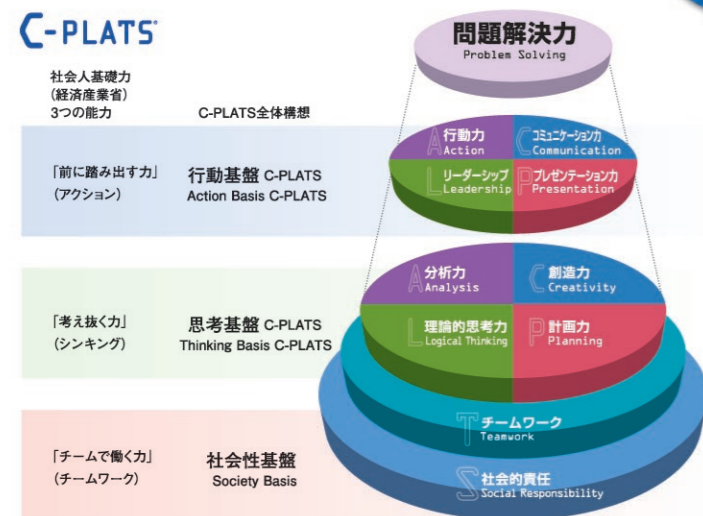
C-PLATS

社会人基礎力
(経済産業省)
3つの能力

C-PLATS全体構想

問題解決力
Problem Solving

「前に踏み出す力」
(アクション)

行動基盤 C-PLATS
Action Basis C-PLATS

A 行動力
Action

C コミュニケーション力
Communication

L リーダーシップ
Leadership

P プレゼンテーション力
Presentation

「考え抜く力」
(シンキング)

思考基盤 C-PLATS
Thinking Basis C-PLATS

A 分析力
Analysis

C 創造力
Creativity

L 理論的思考力
Logical Thinking

P 計画力
Planning

「チームで働く力」
(チームワーク)

社会性基盤
Society Basis

T チームワーク
Teamwork

S 社会的責任
Social Responsibility